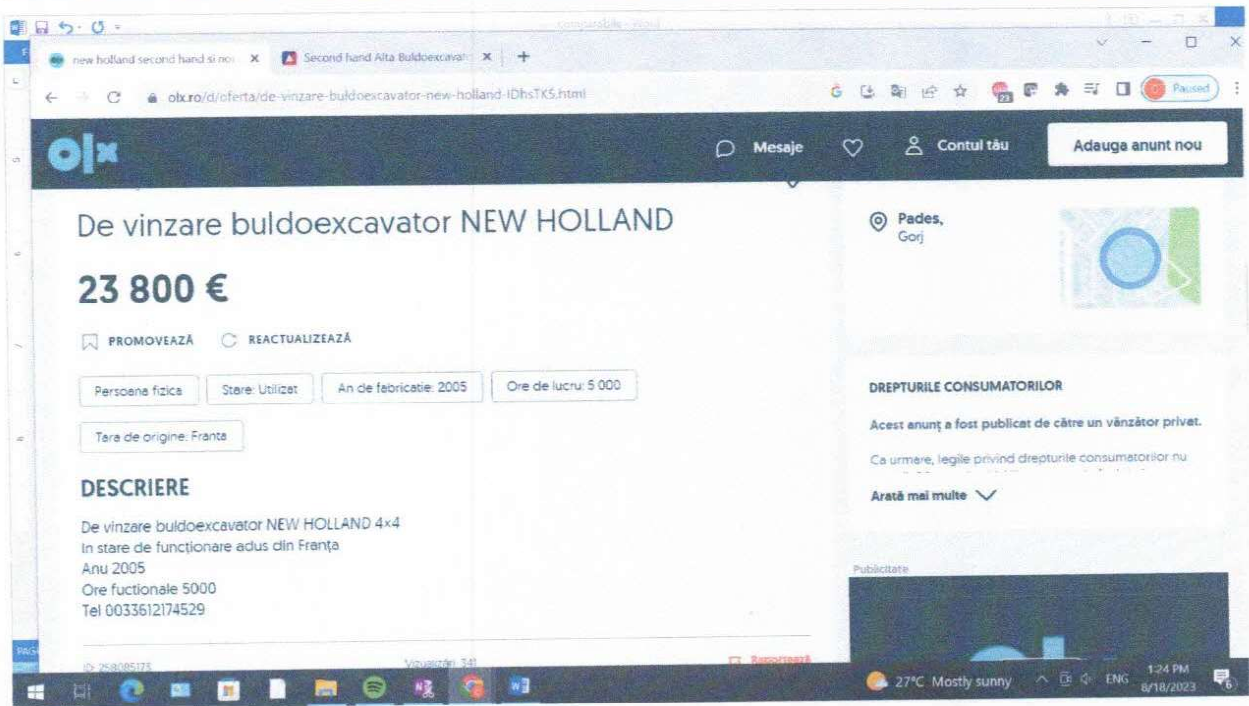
comparabile - Word

new holland second hand si noi ×
Second hand Alta Buldoexcavato ×
+

olx.ro/d/oferta/de-vinzare-buldoexcavator-new-holland-IDhsTK5.html

Paused

olx

Mesaje
Contul tău
Adauga anunt nou

De vinzare buldoexcavator NEW HOLLAND

23 800 €

PROMOVEAZĂ
REACTUALIZEAZĂ

Persoana fizica
Stare: Utilizat
An de fabricatie: 2005
Ore de lucru: 5 000
Tara de origine: Franta

DESCRIERE

De vinzare buldoexcavator NEW HOLLAND 4×4
In stare de functionare adus din Franța
Anu 2005
Ore fuctionale 5000
Tel 0033612174529

ID: 258085173
Vizualizări: 341
Raportează

Pades,
Gorj

DREPTURILE CONSUMATORILOR

Acest anunț a fost publicat de către un vânzător privat.

Ca urmare, legile privind drepturile consumatorilor nu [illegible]

Arată mai multe

Publicitate

27°C Mostly sunny
ENG
1:24 PM
8/18/2023